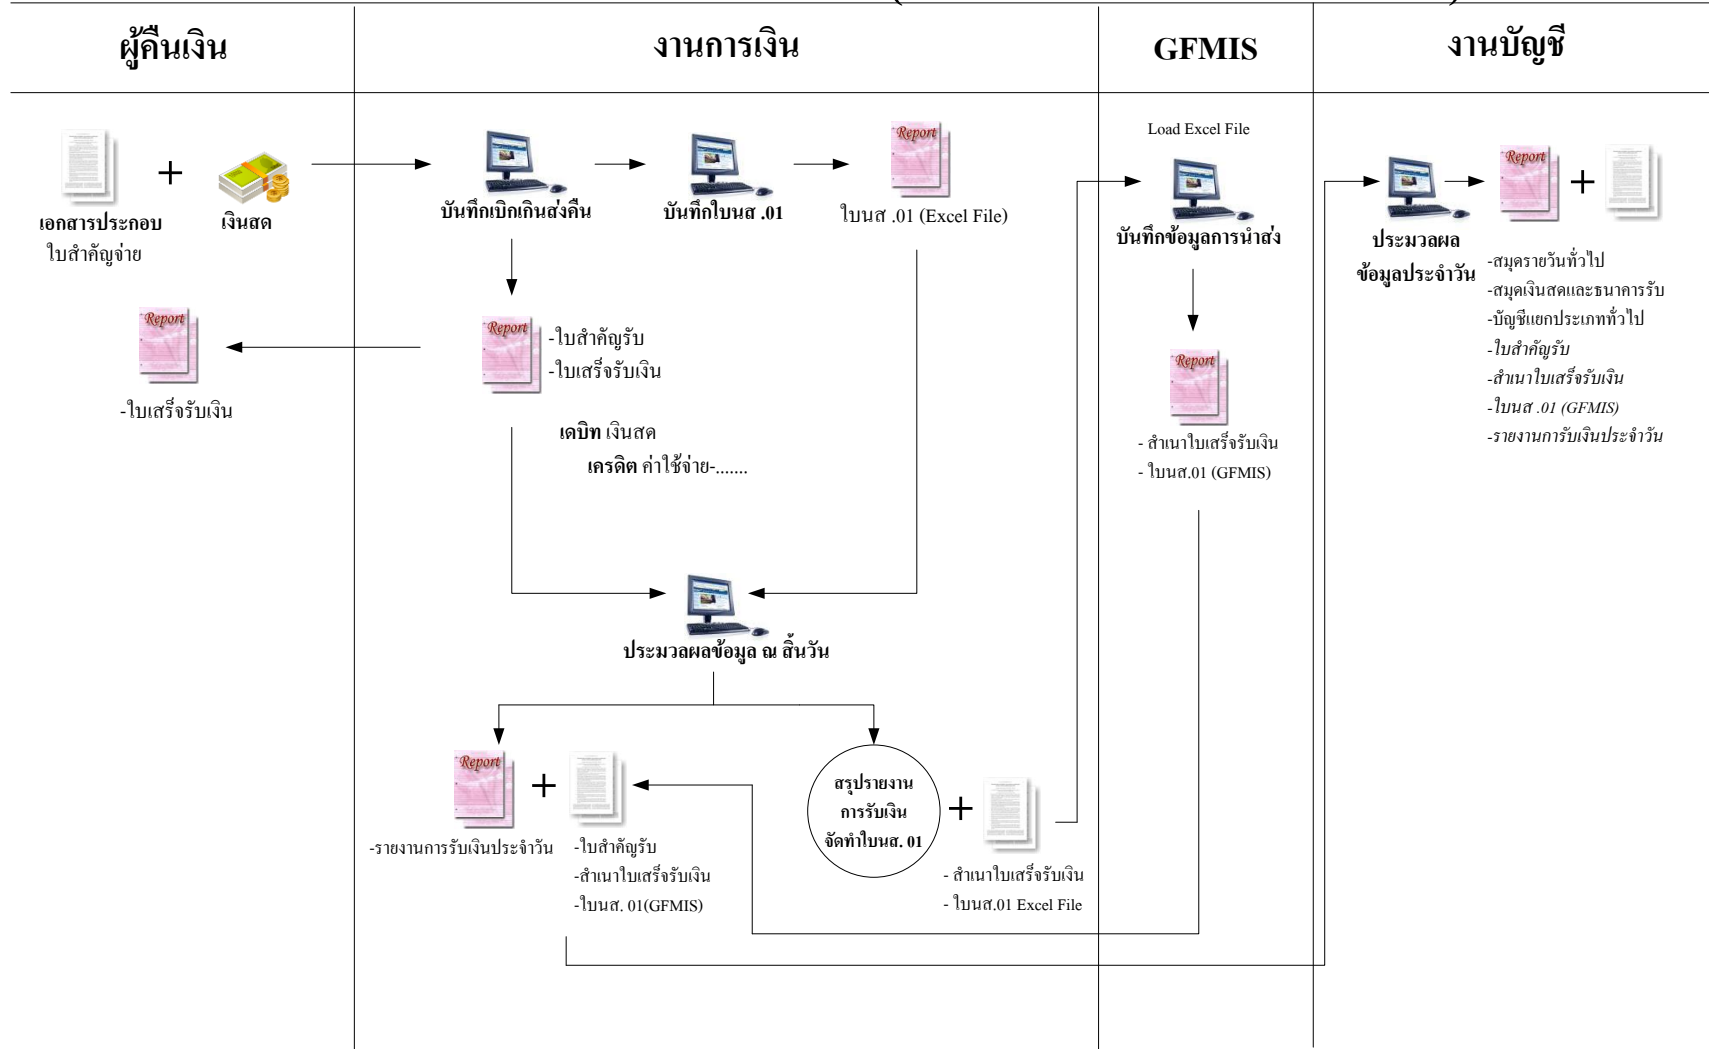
ผู้คืนเงิน

เอกสารประกอบ
ใบสำคัญจ่าย

+

เงินสด

Report

-ใบเสร็จรับเงิน

งานการเงิน

บันทึกเบิกเกินส่งคืน

บันทึกใบนส .01

Report

ใบนส .01 (Excel File)

Report

-ใบสำคัญรับ
-ใบเสร็จรับเงิน

เดบิท เงินสด
เครดิต ค่าใช้จ่าย-.......

ประมวลผลข้อมูล ณ สิ้นวัน

Report

-รายงานการรับเงินประจำวัน

+

-ใบสำคัญรับ
-สำเนาใบเสร็จรับเงิน
-ใบนส. 01(GFMIS)

สรุปรายงาน
การรับเงิน
จัดทำใบนส. 01

+

- สำเนาใบเสร็จรับเงิน
- ใบนส.01 Excel File

GFMIS

Load Excel File

บันทึกข้อมูลการนำส่ง

Report

- สำเนาใบเสร็จรับเงิน
- ใบนส.01 (GFMIS)

งานบัญชี

ประมวลผล
ข้อมูลประจำวัน

Report

+

-สมุดรายวันทั่วไป
-สมุดเงินสดและธนาคารรับ
-บัญชีแยกประเภททั่วไป
-ใบสำคัญรับ
-สำเนาใบเสร็จรับเงิน
-ใบนส .01 (GFMIS)
-รายงานการรับเงินประจำวัน